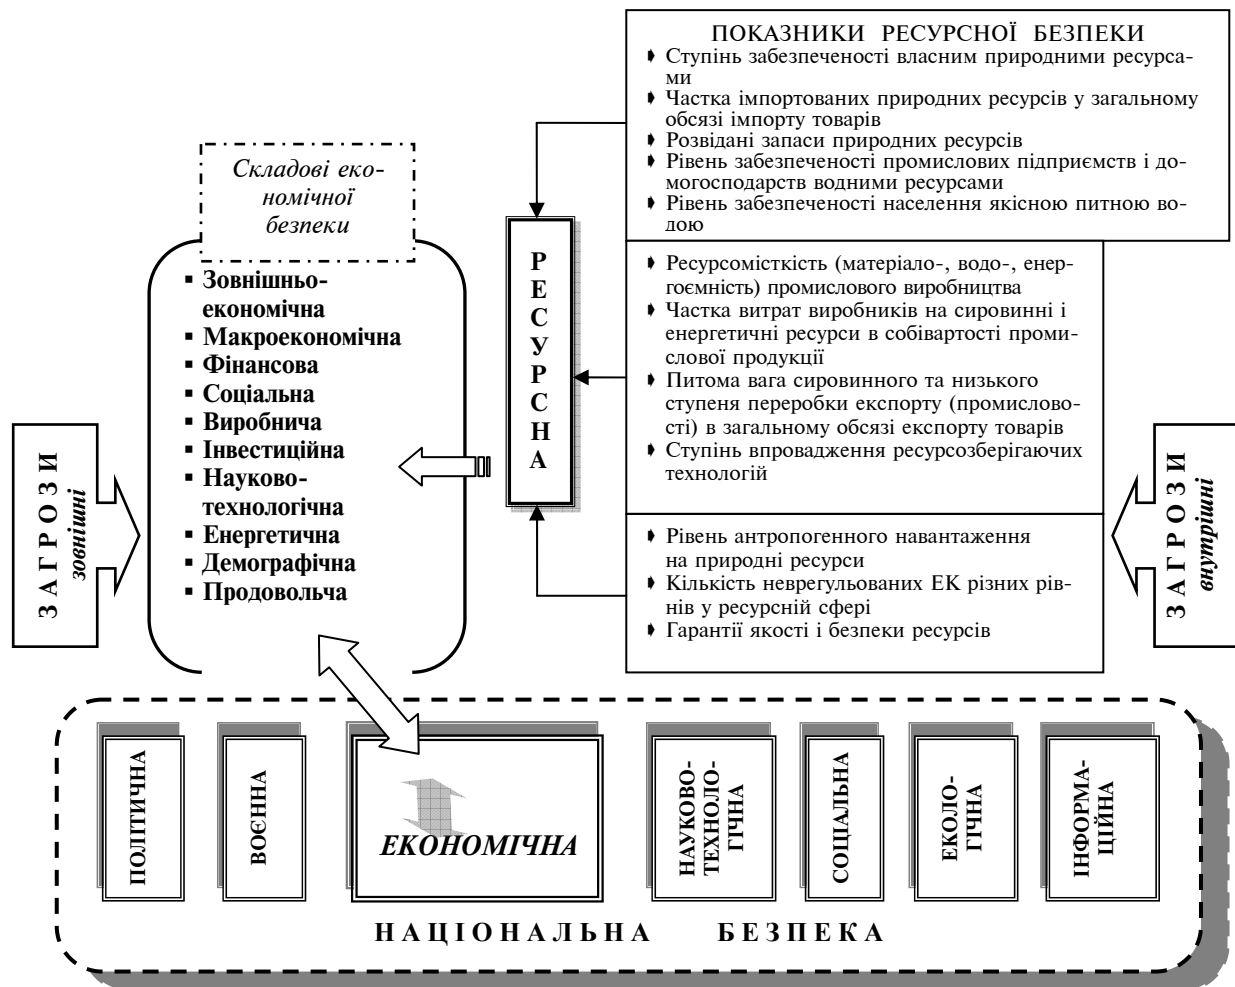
ПОКАЗНИКИ РЕСУРСНОЇ БЕЗПЕКИ
Ступінь забезпеченості власним природними ресурсами
Частка імпортованих природних ресурсів у загальному обсязі імпорту товарів
Розвідані запаси природних ресурсів
Рівень забезпеченості промислових підприємств і домогосподарств водними ресурсами
Рівень забезпеченості населення якісною питною водою

Ресурсомісткість (матеріало-, водо-, енергоємність) промислового виробництва
Частка витрат виробників на сировинні і енергетичні ресурси в собівартості промислової продукції
Питома вага сировинного та низького ступеня переробки експорту (промисловості) в загальному обсязі експорту товарів
Ступінь впровадження ресурсозберігаючих технологій

Рівень антропогенного навантаження на природні ресурси
Кількість неврегульованих ЕК різних рівнів у ресурсній сфері
Гарантії якості і безпеки ресурсів

Складові економічної безпеки

Зовнішньоекономічна
Макроекономічна
Фінансова
Соціальна
Виробнича
Інвестиційна
Науково-технологічна
Енергетична
Демографічна
Продовольча

РЕСУРСНА

ЗАГРОЗИ зовнішні

ЗАГРОЗИ внутрішні

ПОЛІТИЧНА
ВОЄННА
ЕКОНОМІЧНА
НАУКОВО-ТЕХНОЛОГІЧНА
СОЦІАЛЬНА
ЕКОЛОГІЧНА
ІНФОРМАЦІЙНА

НАЦІОНАЛЬНА БЕЗПЕКА